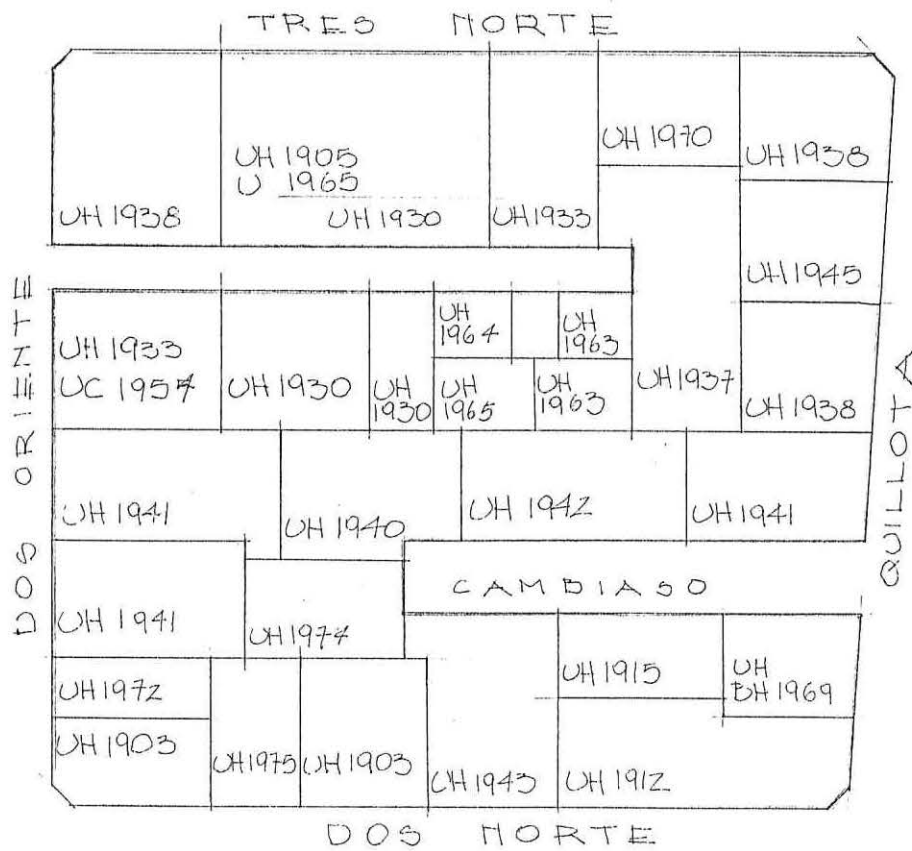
TRES NORTE

UH 1938
UH 1905
U 1965
UH 1930
UH 1933
UH 1970
UH 1938
UH 1945

UH 1933
UC 1957
UH 1930
UH 1930
UH 1964
UH 1965
UH 1963
UH 1963
UH 1937
UH 1938

UH 1941
UH 1940
UH 1942
UH 1941

UH 1941
UH 1974
CAMBIASO
UH 1915
UH BH 1969

UH 1972
UH 1903
UH 1975
UH 1903
UH 1943
UH 1912

DOS ORIENTE

QUILLOTA

DOS NORTE